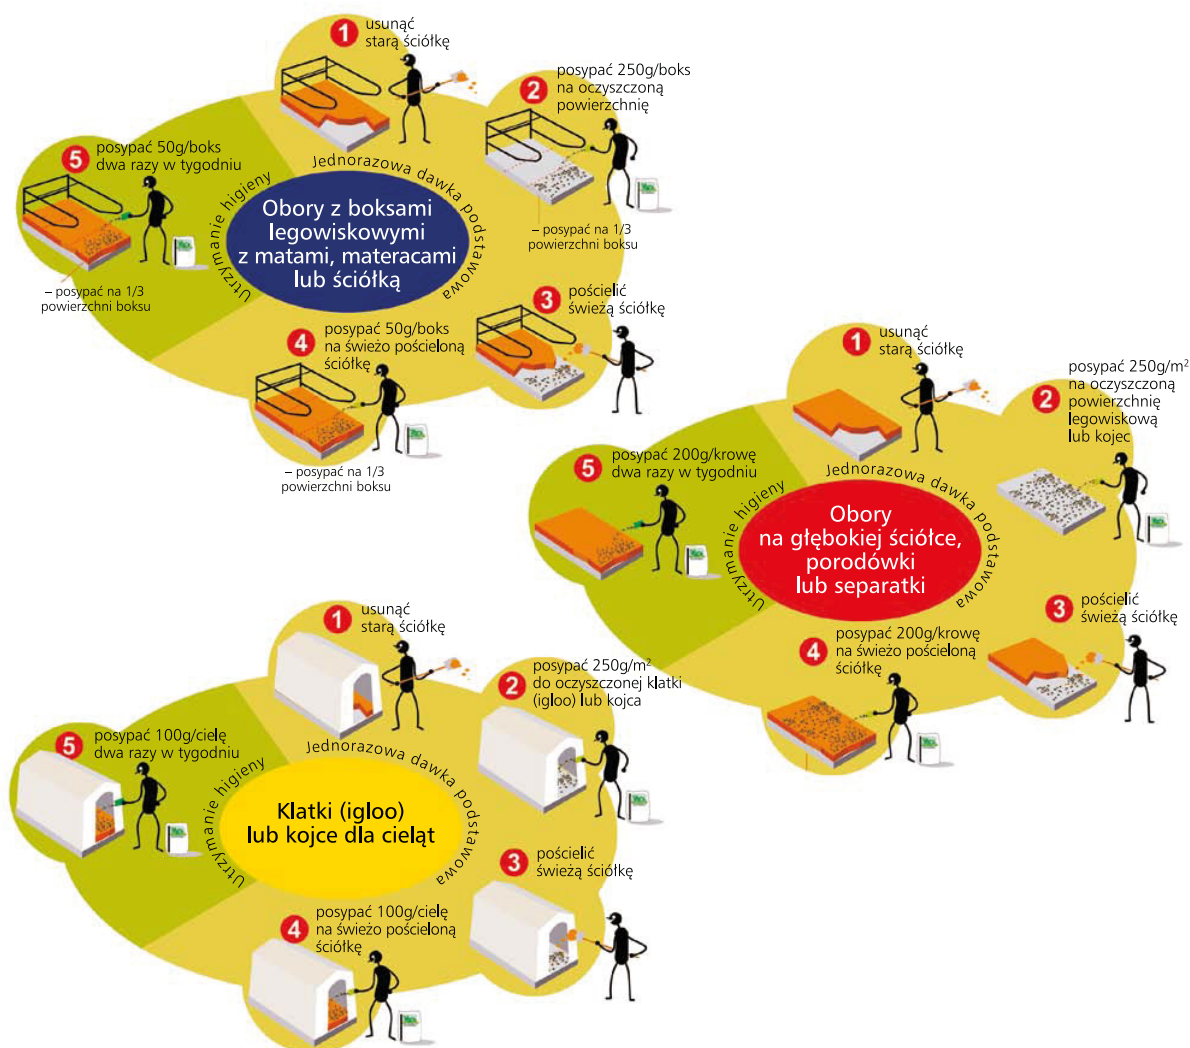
1 usunąć starą ściółkę

2 posypać 250g/boks na oczyszczoną powierzchnię

– posypać na 1/3 powierzchni boksu

5 posypać 50g/boks dwa razy w tygodniu

Jednorazowa dawka podstawowa

Utrzymanie higieny

Obory z boksami legowiskowymi z matami, materacami lub ściółką

– posypać na 1/3 powierzchni boksu

3 pościelić świeżą ściółkę

4 posypać 50g/boks na świeżo pościeloną ściółkę

– posypać na 1/3 powierzchni boksu

1 usunąć starą ściółkę

2 posypać 250g/m$^2$ na oczyszczoną powierzchnię legowiskową lub kojec

5 posypać 200g/krowę dwa razy w tygodniu

Jednorazowa dawka podstawowa

Utrzymanie higieny

Obory na głębokiej ściółce, porodówki lub separatki

3 pościelić świeżą ściółkę

4 posypać 200g/krowę na świeżo pościeloną ściółkę

1 usunąć starą ściółkę

2 posypać 250g/m$^2$ do oczyszczonej klatki (igloo) lub kojca

5 posypać 100g/cielę dwa razy w tygodniu

Jednorazowa dawka podstawowa

Utrzymanie higieny

Klatki (igloo) lub kojce dla cieląt

3 pościelić świeżą ściółkę

4 posypać 100g/cielę na świeżo pościeloną ściółkę